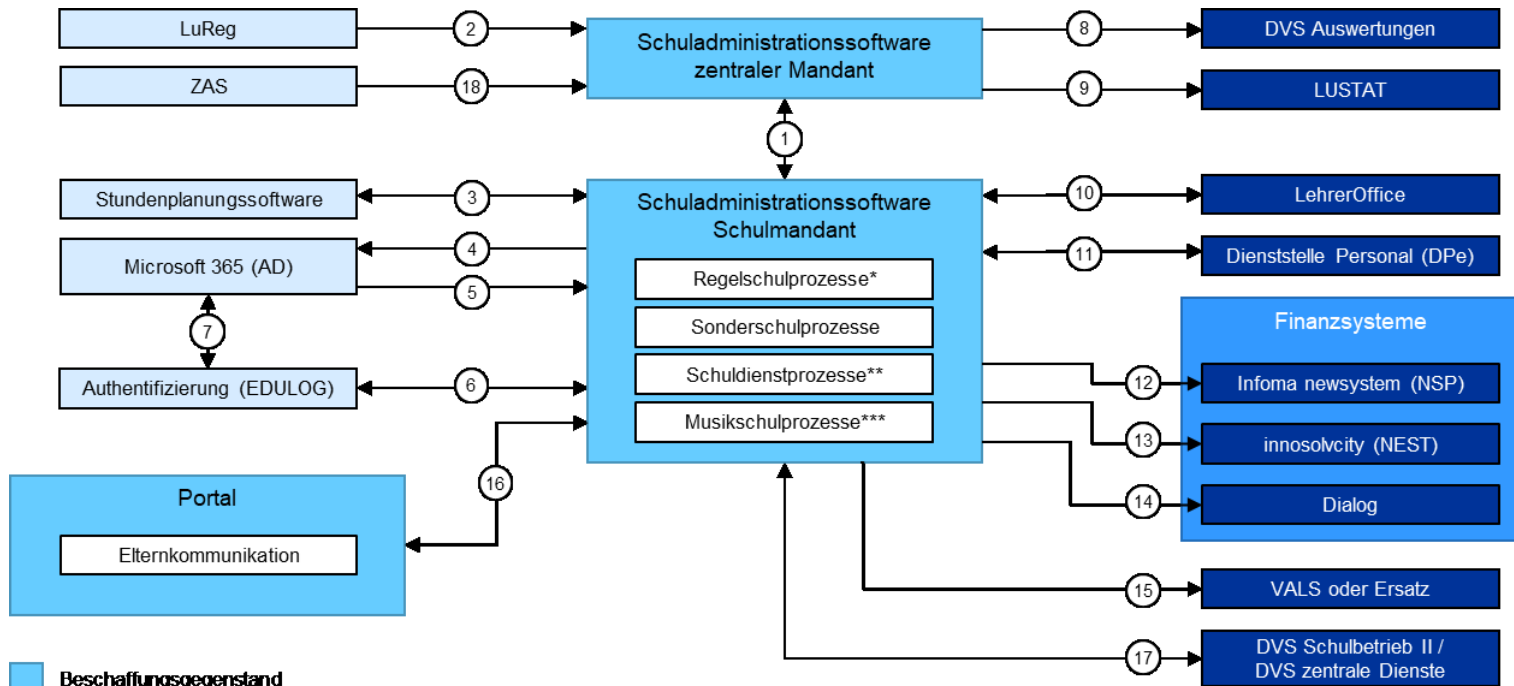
LuReg

2

Schuladministrationssoftware zentraler Mandant

8

DVS Auswertungen

ZAS

18

9

LUSTAT

1

Stundenplanungssoftware

3

Schuladministrationssoftware Schulmandant

10

LehrerOffice

Microsoft 365 (AD)

4

11

Dienststelle Personal (DPe)

5

Regelschulprozesse*

7

Sonderschulprozesse

Finanzsysteme

Authentifizierung (EDULOG)

6

Schuldienstprozesse**

12

Infoma newsystem (NSP)

Musikschulprozesse***

13

innosolvcity (NEST)

16

Portal

14

Dialog

Elternkommunikation

15

VALS oder Ersatz

17

DVS Schulbetrieb II / DVS zentrale Dienste

Beschaffungsgegenstand